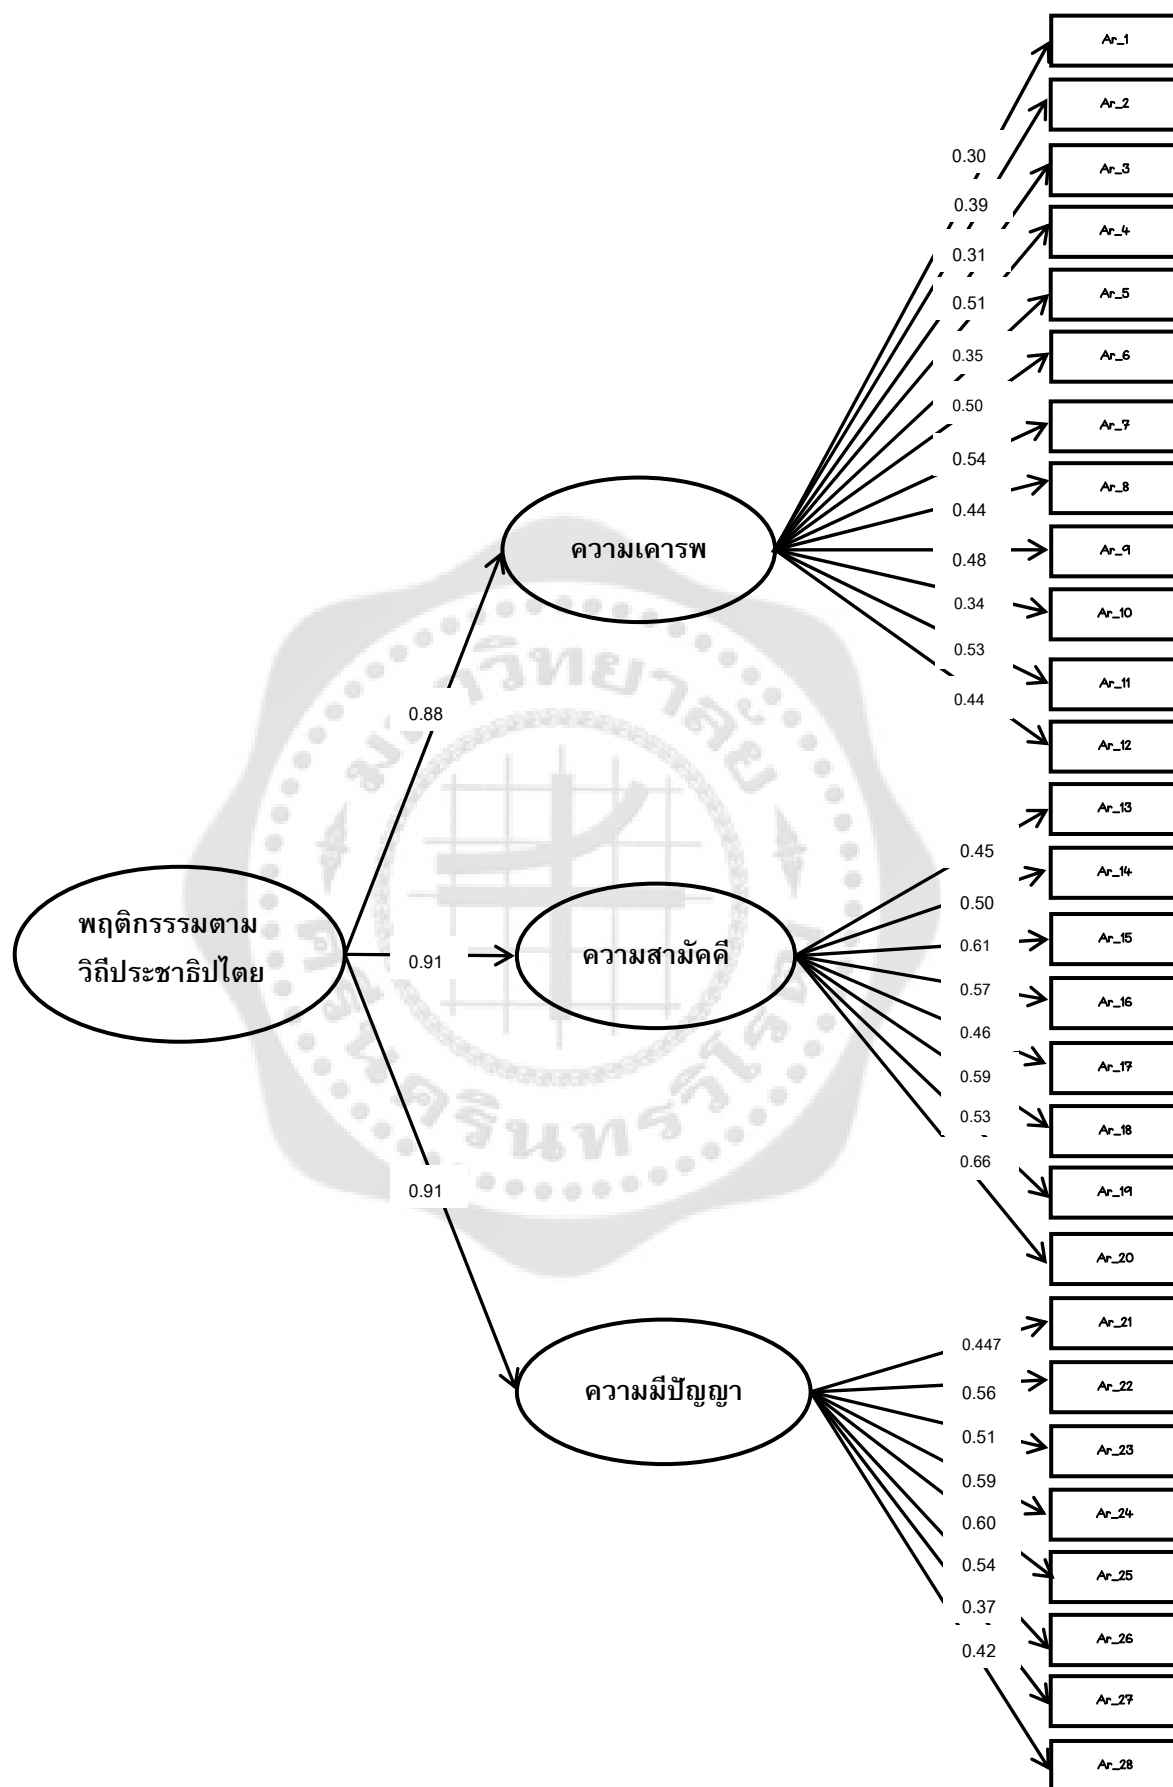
Ar_1
Ar_2
0.30
Ar_3
0.39
Ar_4
0.31
Ar_5
0.51
Ar_6
0.35
0.50
Ar_7
0.54
Ar_8
0.44
ความเคารพ
Ar_9
0.48
0.34
Ar_10
0.53
Ar_11
0.88
0.44
Ar_12
Ar_13
0.45
Ar_14
0.50
พฤติกรรรมตาม วิถีประชาธิปไตย
0.91
ความสามัคคี
0.61
Ar_15
0.57
Ar_16
0.46
Ar_17
0.59
0.53
Ar_18
0.66
0.91
Ar_19
Ar_20
Ar_21
0.447
ความมีปัญญา
0.56
Ar_22
0.51
Ar_23
0.59
0.60
Ar_24
0.54
Ar_25
0.37
Ar_26
0.42
Ar_27
Ar_28